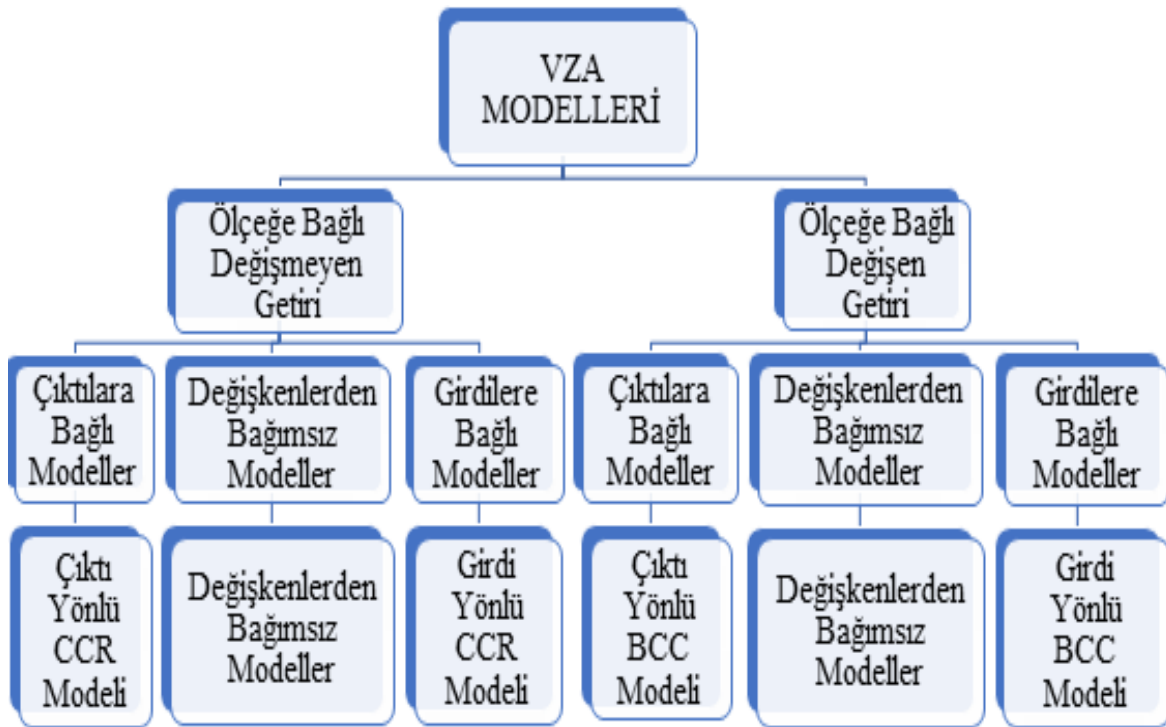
VZA MODELLERİ

Ölçeğe Bağlı Değişmeyen Getiri

Çıktılara Bağlı Modeller

Çıktı Yönlü CCR Modeli

Değişkenlerden Bağımsız Modeller

Değişkenlerden Bağımsız Modeller

Girdilere Bağlı Modeller

Girdi Yönlü CCR Modeli

Ölçeğe Bağlı Değişen Getiri

Çıktılara Bağlı Modeller

Çıktı Yönlü BCC Modeli

Değişkenlerden Bağımsız Modeller

Değişkenlerden Bağımsız Modeller

Girdilere Bağlı Modeller

Girdi Yönlü BCC Modeli